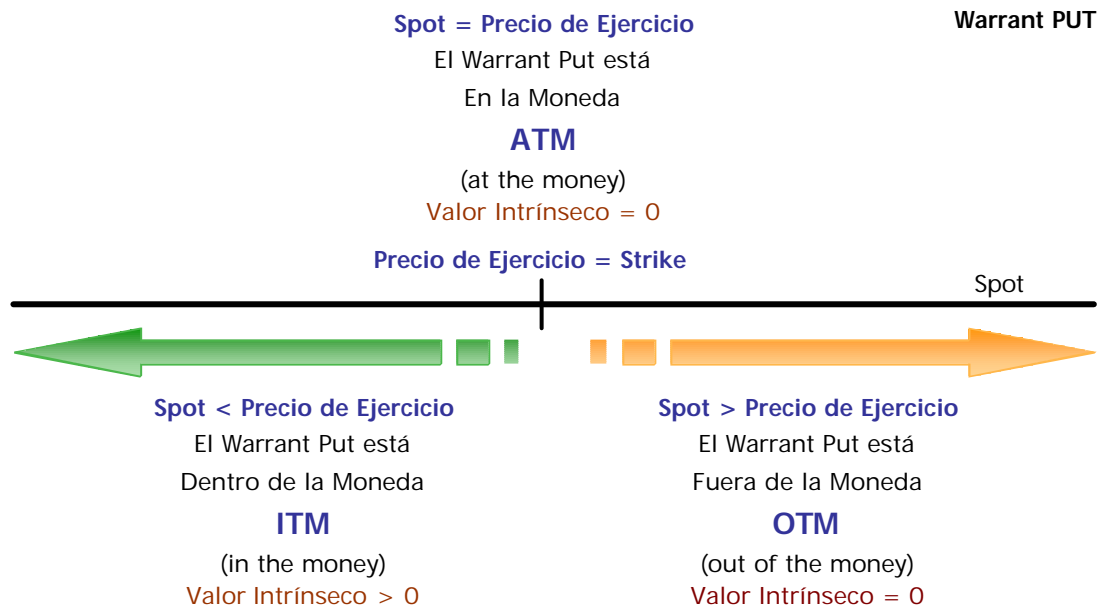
Spot = Precio de Ejercicio
El Warrant Put está
En la Moneda
ATM
(at the money)
Valor Intrínseco = 0

Warrant PUT

Precio de Ejercicio = Strike

Spot

Spot < Precio de Ejercicio
El Warrant Put está
Dentro de la Moneda
ITM
(in the money)
Valor Intrínseco > 0

Spot > Precio de Ejercicio
El Warrant Put está
Fuera de la Moneda
OTM
(out of the money)
Valor Intrínseco = 0